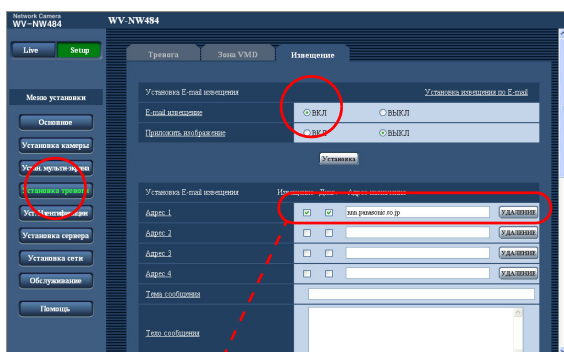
Network Camera
WV-NW484

WV-NW484

Live
Setup

Меню установки

Основное

Установка камеры

Устан.мульти-экрана

Установка тревоги

Уст. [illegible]

Установка сервера

Установка сети

Обслуживание

Помощь

Тревога
Зона VMD
Извещение

Установка E-mail извещения
Установка извещения по E-mail

E-mail извещение
ВКЛ
ВЫКЛ

Приложить изображение
ВКЛ
ВЫКЛ

Установка

Установка E-mail извещения
Извещение
Диаг.
Адрес назначения

Адрес 1
aaa.panasonic.co.jp
УДАЛЕНИЕ

Адрес 2
УДАЛЕНИЕ

Адрес 3
УДАЛЕНИЕ

Адрес 4
УДАЛЕНИЕ

Тема сообщения

Текст сообщения